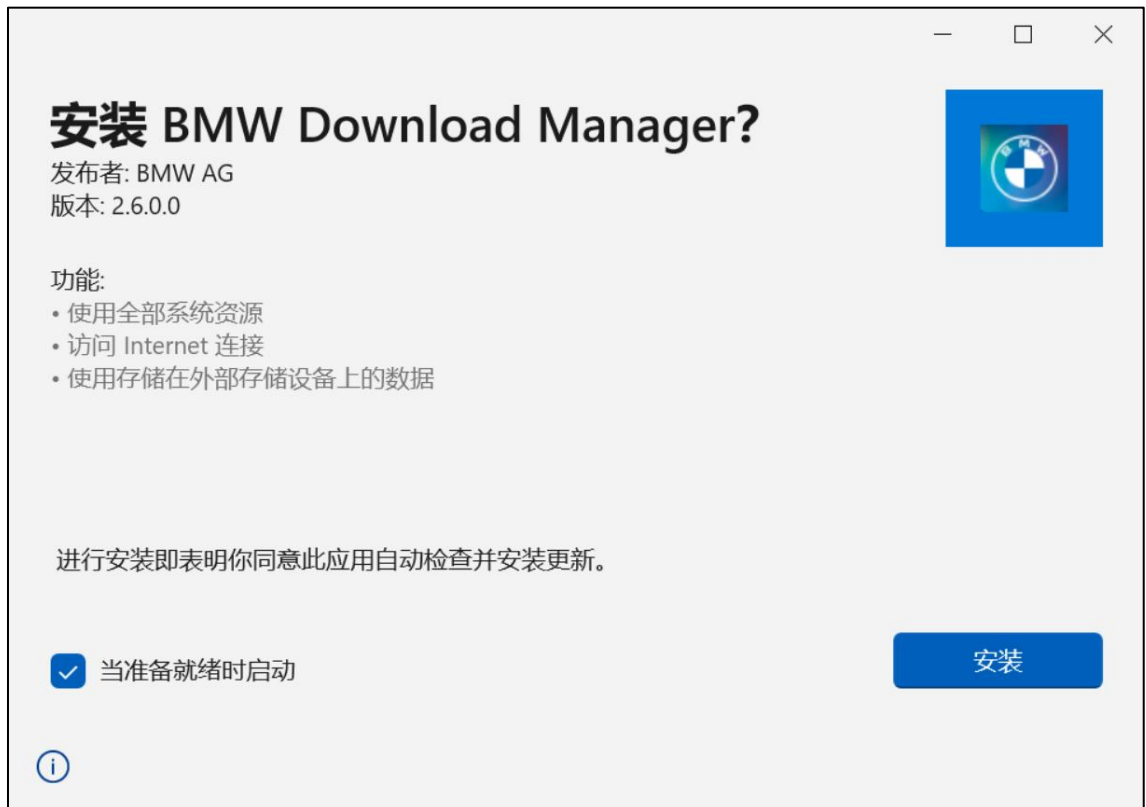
安装 BMW Download Manager?
发布者: BMW AG
版本: 2.6.0.0

功能:
• 使用全部系统资源
• 访问 Internet 连接
• 使用存储在外部存储设备上的数据

进行安装即表明你同意此应用自动检查并安装更新。

当准备就绪时启动

安装